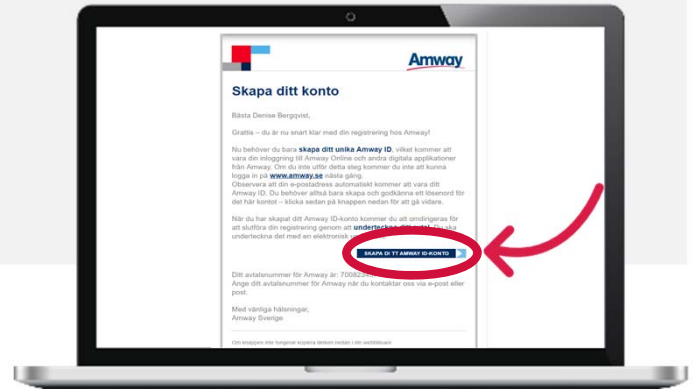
Amway

Skapa ditt konto

Bästa Denise Bergqvist,

Grattis – du är nu snart klar med din registrering hos Amway!

Nu behöver du bara skapa ditt unika Amway ID, vilket kommer att vara din inloggning till Amway Online och andra digitala applikationer från Amway. Om du inte utför detta steg kommer du inte att kunna logga in på www.amway.se nästa gång.
Observera att din e-postadress automatiskt kommer att vara ditt Amway ID. Du behöver alltså bara skapa och godkänna ett lösenord för det här kontot – klicka sedan på knappen nedan för att gå vidare.

När du har skapat ditt Amway ID-konto kommer du att omdirigeras för att slutföra din registrering genom att underteckna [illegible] Du ska underteckna det med en elektronisk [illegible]

SKAPA DITT AMWAY ID-KONTO

Ditt avtalsnummer för Amway är: 700823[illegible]
Ange ditt avtalsnummer för Amway när du kontaktar oss via e-post eller post.

Med vänliga hälsningar,
Amway Sverige

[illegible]